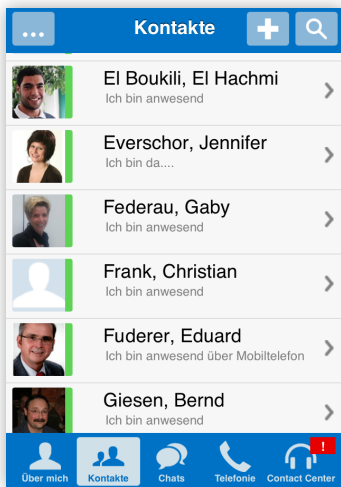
...
Kontakte

El Boukili, El Hachmi
Ich bin anwesend

Everschor, Jennifer
Ich bin da....

Federau, Gaby
Ich bin anwesend

Frank, Christian
Ich bin anwesend

Fuderer, Eduard
Ich bin anwesend über Mobiltelefon

Giesen, Bernd
Ich bin anwesend

Über mich
Kontakte
Chats
Telefonie
!
Contact Center